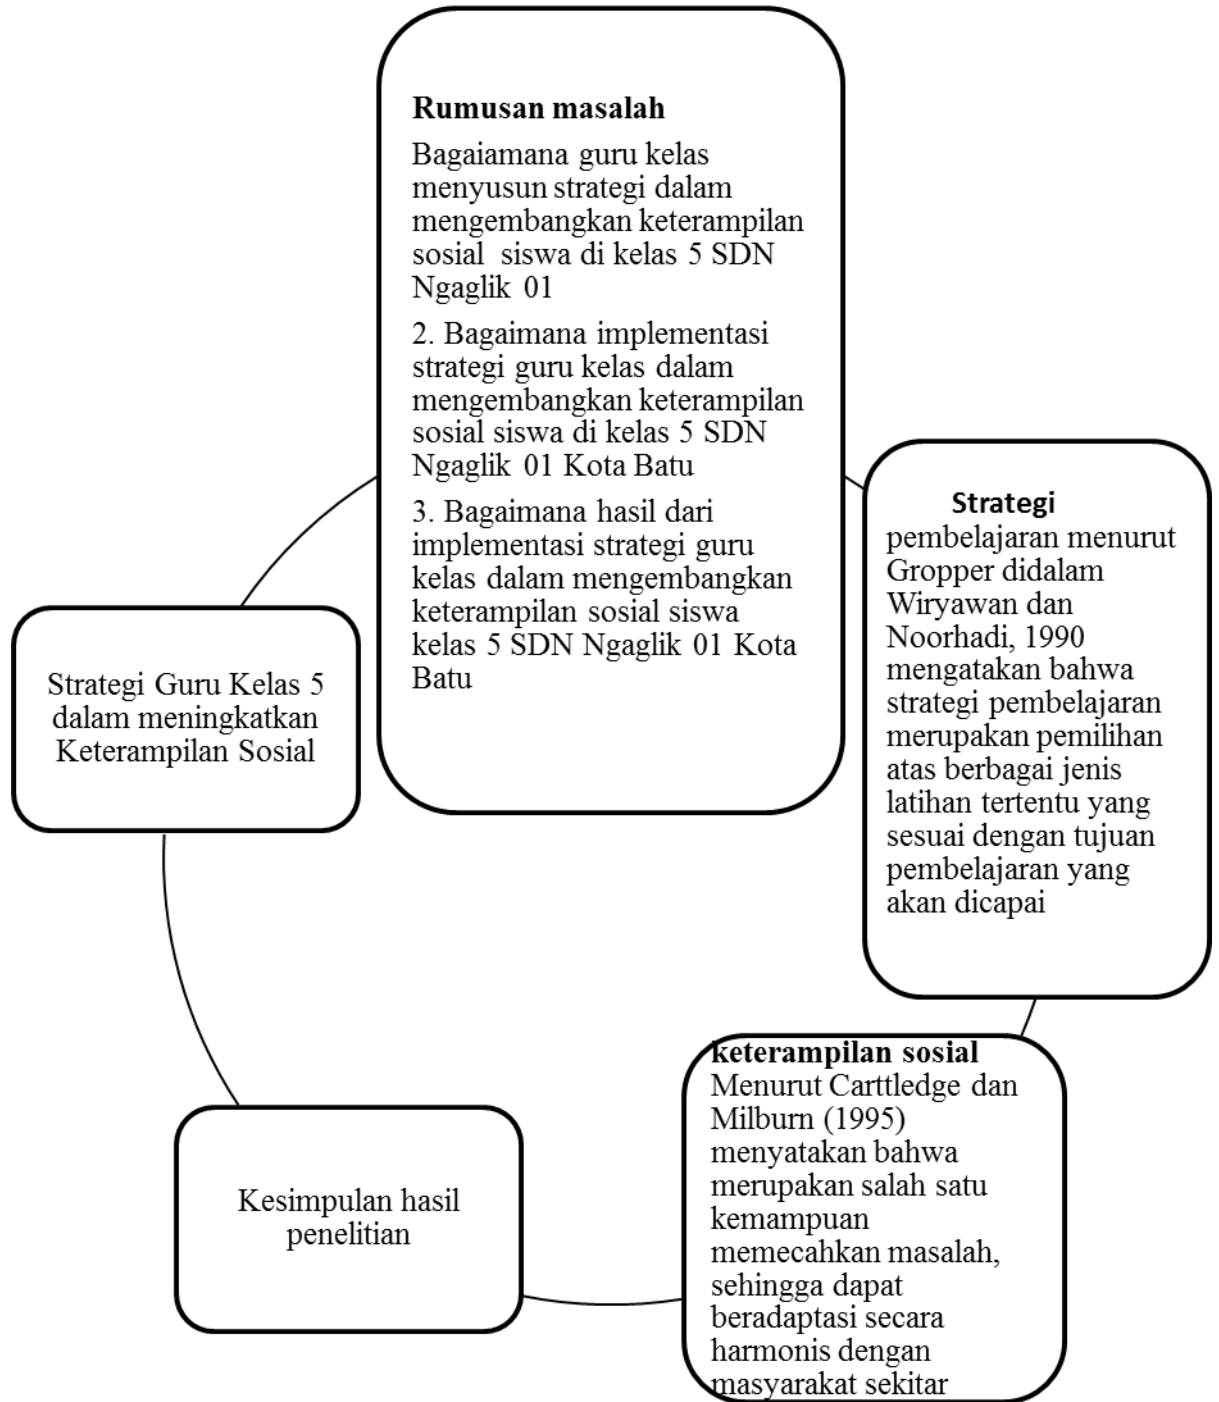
Rumusan masalah

Bagaiamana guru kelas menyusun strategi dalam mengembangkan keterampilan sosial siswa di kelas 5 SDN Ngaglik 01

2. Bagaimana implementasi strategi guru kelas dalam mengembangkan keterampilan sosial siswa di kelas 5 SDN Ngaglik 01 Kota Batu

3. Bagaimana hasil dari implementasi strategi guru kelas dalam mengembangkan keterampilan sosial siswa kelas 5 SDN Ngaglik 01 Kota Batu

Strategi pembelajaran menurut Gropper didalam Wiryawan dan Noorhadi, 1990 mengatakan bahwa strategi pembelajaran merupakan pemilihan atas berbagai jenis latihan tertentu yang sesuai dengan tujuan pembelajaran yang akan dicapai

keterampilan sosial Menurut Carttledge dan Milburn (1995) menyatakan bahwa merupakan salah satu kemampuan memecahkan masalah, sehingga dapat beradaptasi secara harmonis dengan masyarakat sekitar

Kesimpulan hasil penelitian

Strategi Guru Kelas 5 dalam meningkatkan Keterampilan Sosial